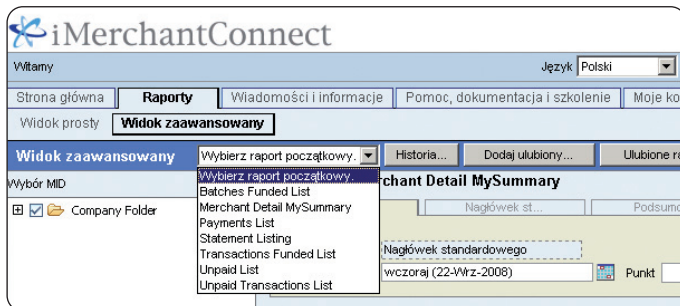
iMerchantConnect

Witamy

Język Polski

Strona główna | Raporty | Wiadomości i informacje | Pomoc, dokumentacja i szkolenie | Moje ko

Widok prosty | Widok zaawansowany

Widok zaawansowany

Wybierz raport początkowy.

Historia...

Dodaj ulubiony...

Ulubione ra

Wybór MID

Company Folder

Wybierz raport początkowy.
Batches Funded List
Merchant Detail MySummary
Payments List
Statement Listing
Transactions Funded List
Unpaid List
Unpaid Transactions List

rchant Detail MySummary

Nagłówek st...

Podsumo

Nagłówek standardowego

wczoraj (22-Wrz-2008)

Punkt